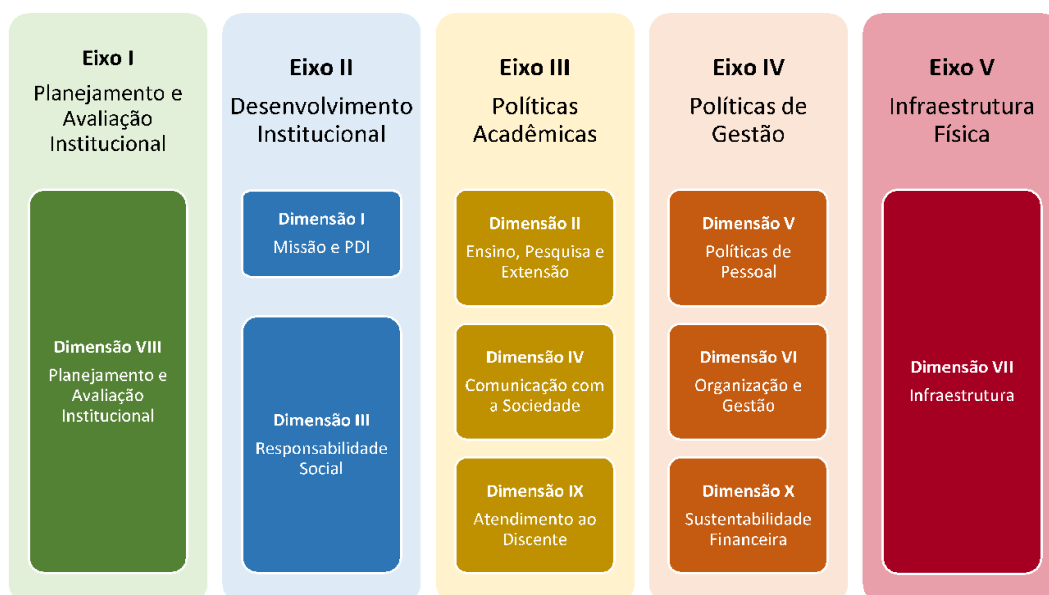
Eixo I
Planejamento e Avaliação Institucional

Dimensão VIII
Planejamento e Avaliação Institucional

Eixo II
Desenvolvimento Institucional

Dimensão I
Missão e PDI

Dimensão III
Responsabilidade Social

Eixo III
Políticas Acadêmicas

Dimensão II
Ensino, Pesquisa e Extensão

Dimensão IV
Comunicação com a Sociedade

Dimensão IX
Atendimento ao Discente

Eixo IV
Políticas de Gestão

Dimensão V
Políticas de Pessoal

Dimensão VI
Organização e Gestão

Dimensão X
Sustentabilidade Financeira

Eixo V
Infraestrutura Física

Dimensão VII
Infraestrutura